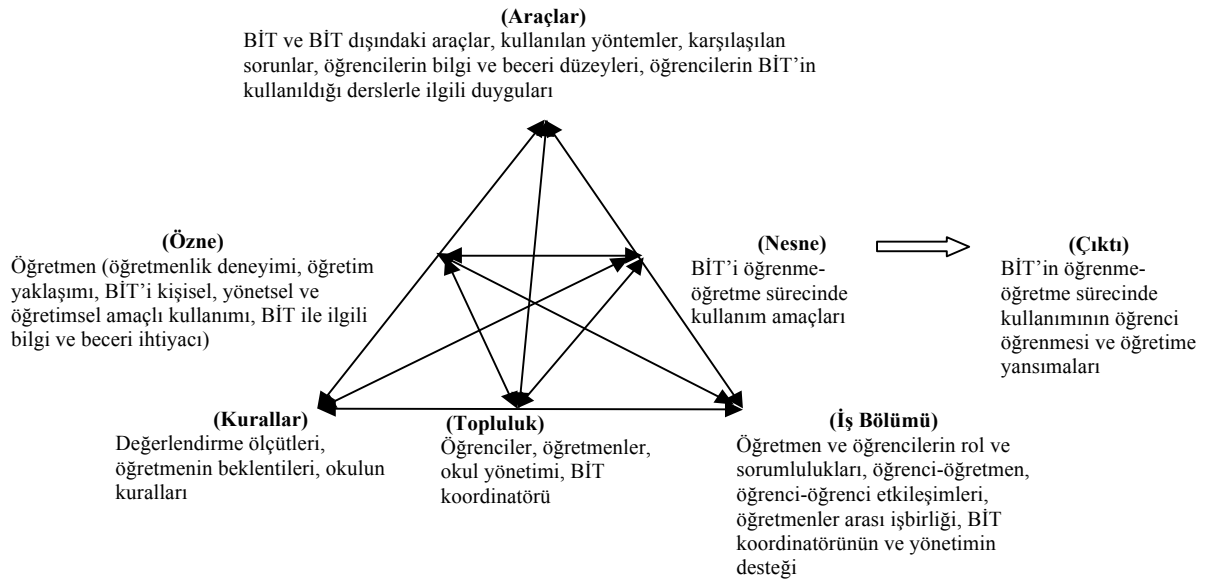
(Araçlar)
BİT ve BİT dışındaki araçlar, kullanılan yöntemler, karşılaşılan sorunlar, öğrencilerin bilgi ve beceri düzeyleri, öğrencilerin BİT'in kullanıldığı derslerle ilgili duyguları

(Özne)
Öğretmen (öğretmenlik deneyimi, öğretim yaklaşımı, BİT'i kişisel, yönetsel ve öğretimsel amaçlı kullanımı, BİT ile ilgili bilgi ve beceri ihtiyacı)

(Nesne)
BİT'i öğrenme-öğretme sürecinde kullanım amaçları

(Çıktı)
BİT'in öğrenme-öğretme sürecinde kullanımının öğrenci öğrenmesi ve öğretime yansımaları

(Kurallar)
Değerlendirme ölçütleri, öğretmenin beklentileri, okulun kuralları

(Topluluk)
Öğrenciler, öğretmenler, okul yönetimi, BİT koordinatörü

(İş Bölümü)
Öğretmen ve öğrencilerin rol ve sorumlulukları, öğrenci-öğretmen, öğrenci-öğrenci etkileşimleri, öğretmenler arası işbirliği, BİT koordinatörünün ve yönetimin desteği